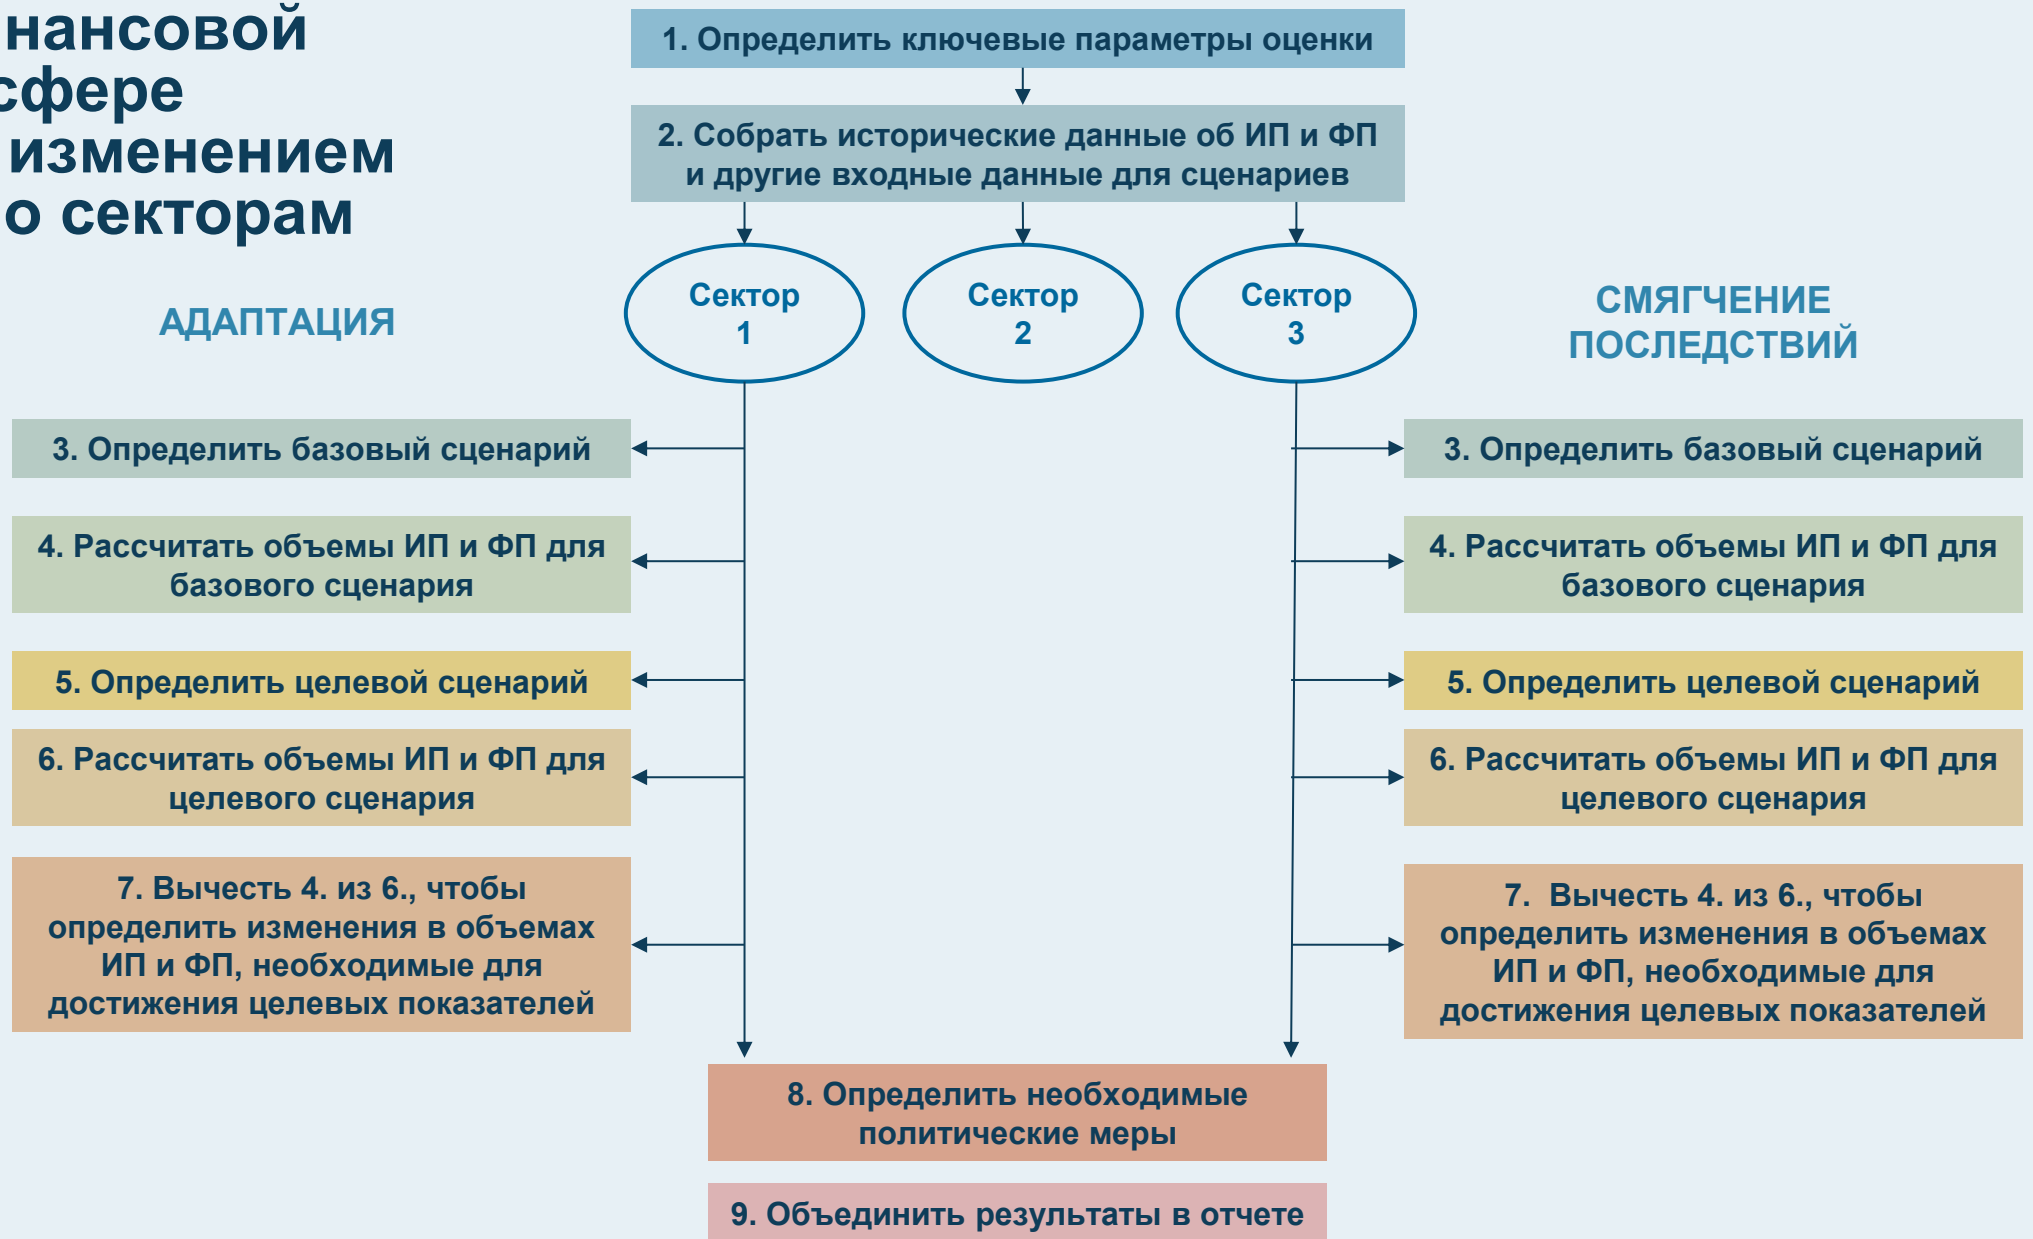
нансовой
сфере
изменением
о секторам

1. Определить ключевые параметры оценки

2. Собрать исторические данные об ИП и ФП и другие входные данные для сценариев

Сектор 1

Сектор 2

Сектор 3

АДАПТАЦИЯ

СМЯГЧЕНИЕ ПОСЛЕДСТВИЙ

3. Определить базовый сценарий

4. Рассчитать объемы ИП и ФП для базового сценария

5. Определить целевой сценарий

6. Рассчитать объемы ИП и ФП для целевого сценария

7. Вычесть 4. из 6., чтобы определить изменения в объемах ИП и ФП, необходимые для достижения целевых показателей

3. Определить базовый сценарий

4. Рассчитать объемы ИП и ФП для базового сценария

5. Определить целевой сценарий

6. Рассчитать объемы ИП и ФП для целевого сценария

7. Вычесть 4. из 6., чтобы определить изменения в объемах ИП и ФП, необходимые для достижения целевых показателей

8. Определить необходимые политические меры

9. Объединить результаты в отчете